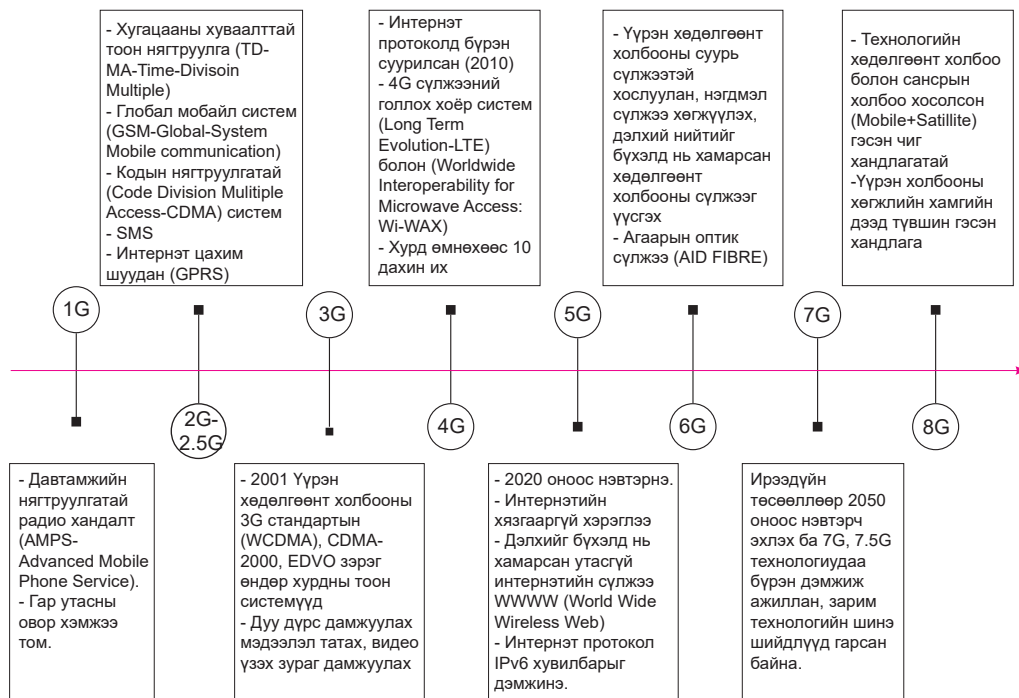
- Хугацааны хуваалттай тоон нягтруулга (TDMA-Time-Divisoin Multiple)
- Глобал мобайл систем (GSM-Global-System Mobile communication)
- Кодын нягтруулгатай (Code Division Mulitiple Access-CDMA) систем
- SMS
- Интернэт цахим шуудан (GPRS)

- Интернэт протоколд бүрэн суурилсан (2010)
- 4G сүлжээний голлох хоёр систем (Long Term Evolution-LTE) болон (Worldwide Interoperability for Microwave Access: Wi-WAX)
- Хурд өмнөхөөс 10 дахин их

- Үүрэн хөдөлгөөнт холбооны суурь сүлжээтэй хослуулан, нэгдмэл сүлжээ хөгжүүлэх, дэлхий нийтийг бүхэлд нь хамарсан хөдөлгөөнт холбооны сүлжээг үүсгэх
- Агаарын оптик сүлжээ (AID FIBRE)

- Технологийн хөдөлгөөнт холбоо болон сансрын холбоо хосолсон (Mobile+Satillite) гэсэн чиг хандлагатай
-Үүрэн холбооны хөгжлийн хамгийн дээд түвшин гэсэн хандлага

1G

2G-2.5G

3G

4G

5G

6G

7G

8G

- Давтамжийн нягтруулгатай радио хандалт (AMPS-Advanced Mobile Phone Service).
- Гар утасны овор хэмжээ том.

- 2001 Үүрэн хөдөлгөөнт холбооны 3G стандартын (WCDMA), CDMA-2000, EDVO зэрэг өндөр хурдны тоон системүүд
- Дуу дүрс дамжуулах мэдээлэл татах, видео үзэх зураг дамжуулах

- 2020 оноос нэвтэрнэ.
- Интернэтийн хязгааргүй хэрэглээ
- Дэлхийг бүхэлд нь хамарсан утасгүй интернэтийн сүлжээ WWWW (World Wide Wireless Web)
- Интернэт протокол IPv6 хувилбарыг дэмжинэ.

Ирээдүйн төсөөллөөр 2050 оноос нэвтэрч эхлэх ба 7G, 7.5G технологиудаа бүрэн дэмжиж ажиллан, зарим технологийн шинэ шийдлүүд гарсан байна.